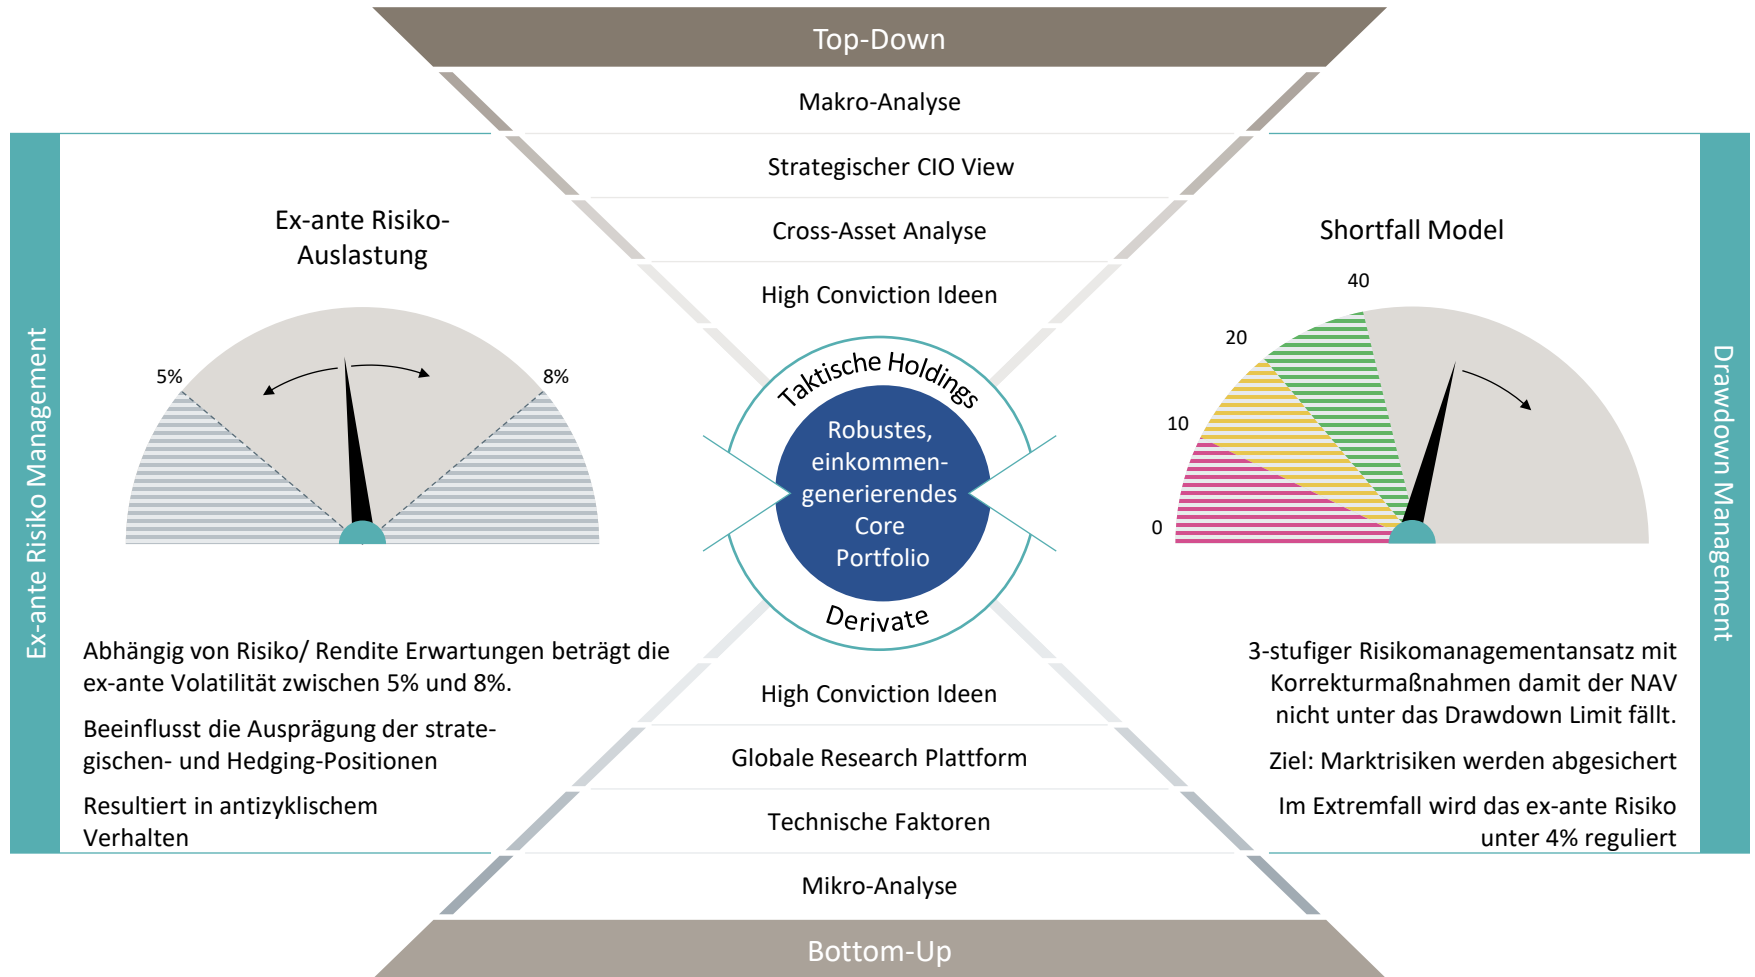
Top-Down

Makro-Analyse

Strategischer CIO View

Cross-Asset Analyse

High Conviction Ideen

Ex-ante Risiko Management

Ex-ante Risiko-Auslastung

5%

8%

Taktische Holdings

Robustes, einkommen-generierendes Core Portfolio

Derivate

Shortfall Model

40

20

10

0

Drawdown Management

Abhängig von Risiko/ Rendite Erwartungen beträgt die ex-ante Volatilität zwischen 5% und 8%.

Beeinflusst die Ausprägung der strategischen- und Hedging-Positionen

Resultiert in antizyklischem Verhalten

High Conviction Ideen

Globale Research Plattform

Technische Faktoren

Mikro-Analyse

3-stufiger Risikomanagementansatz mit Korrekturmaßnahmen damit der NAV nicht unter das Drawdown Limit fällt.

Ziel: Marktrisiken werden abgesichert

Im Extremfall wird das ex-ante Risiko unter 4% reguliert

Bottom-Up